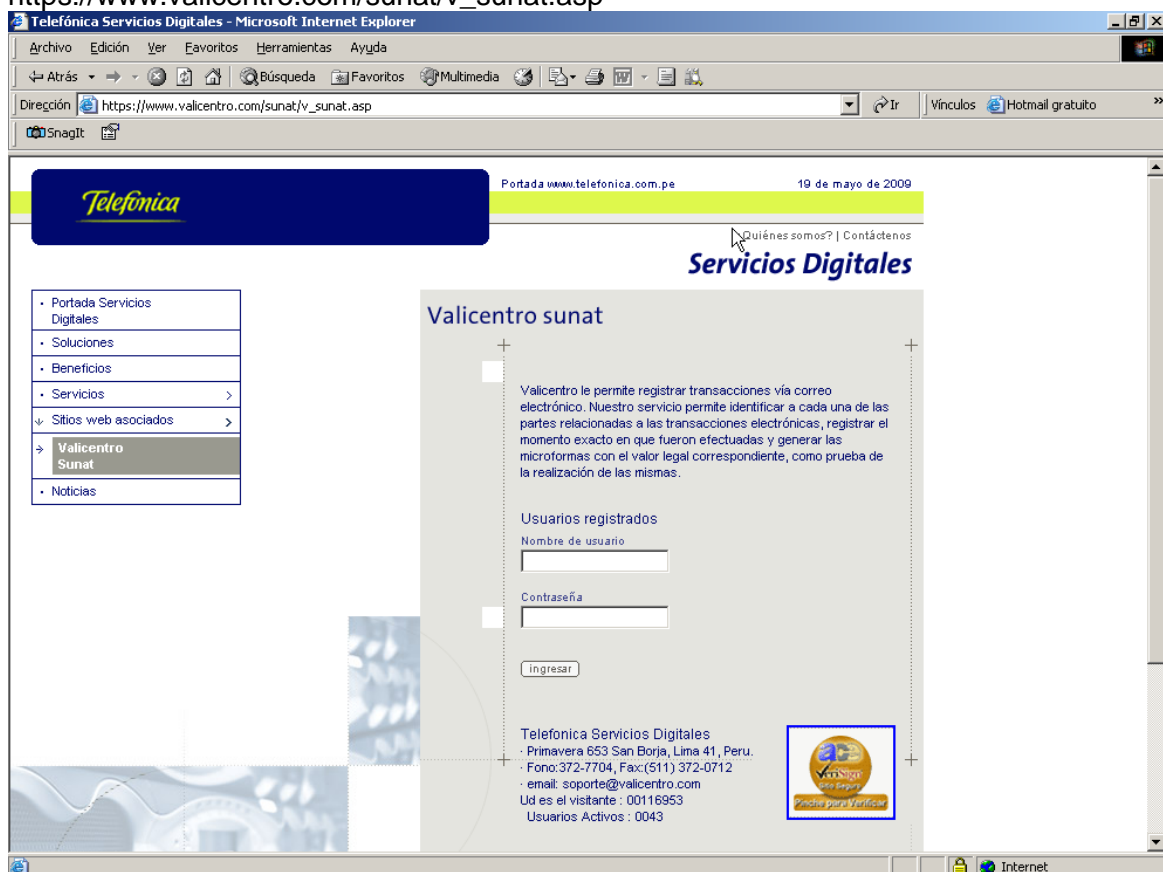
https://www.valicentro.com/sunat/v_sunat.asp

Telefónica Servicios Digitales - Microsoft Internet Explorer

Archivo Edición Ver Favoritos Herramientas Ayuda

Atrás Búsqueda Favoritos Multimedia

Dirección https://www.valicentro.com/sunat/v_sunat.asp Ir Vínculos Hotmail gratuito

SnagIt

Telefonica

Portada www.telefonica.com.pe 19 de mayo de 2009

Quiénes somos? | Contáctenos

Servicios Digitales

· Portada Servicios Digitales
· Soluciones
· Beneficios
· Servicios
· Sitios web asociados
Valicentro Sunat
· Noticias

Valicentro sunat

Valicentro le permite registrar transacciones vía correo electrónico. Nuestro servicio permite identificar a cada una de las partes relacionadas a las transacciones electrónicas, registrar el momento exacto en que fueron efectuadas y generar las microformas con el valor legal correspondiente, como prueba de la realización de las mismas.

Usuarios registrados

Nombre de usuario

Contraseña

ingresar

Telefonica Servicios Digitales
· Primavera 653 San Borja, Lima 41, Peru.
· Fono:372-7704, Fax:(511) 372-0712
· email: soporte@valicentro.com
Ud es el visitante : 00116953
Usuarios Activos : 0043

ace VeriSign Sitio Seguro Presione para Verificar

Internet